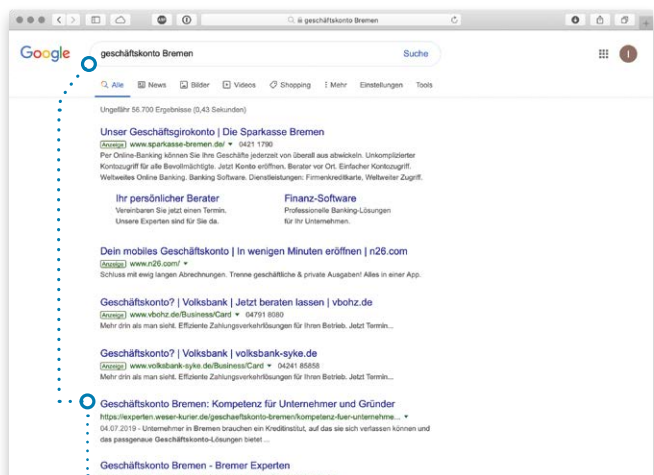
geschäftskonto Bremen

Google

geschäftskonto Bremen

Suche

Alle News Bilder Videos Shopping Mehr Einstellungen Tools

Ungefähr 56.700 Ergebnisse (0,43 Sekunden)

Unser Geschäftsgirokonto | Die Sparkasse Bremen
Anzeige www.sparkasse-bremen.de/ 0421 1790
Per Online-Banking können Sie Ihre Geschäfte jederzeit von überall aus abwickeln. Unkomplizierter Kontozugriff für alle Bevollmächtigte. Jetzt Konto eröffnen. Berater vor Ort. Einfacher Kontozugriff. Weltweites Online Banking. Banking Software. Dienstleistungen: Firmenkreditkarte, Weltweiter Zugriff.

Ihr persönlicher Berater
Vereinbaren Sie jetzt einen Termin. Unsere Experten sind für Sie da.

Finanz-Software
Professionelle Banking-Lösungen für Ihr Unternehmen.

Dein mobiles Geschäftskonto | In wenigen Minuten eröffnen | n26.com
Anzeige www.n26.com/
Schluss mit ewig langen Abrechnungen. Trenne geschäftliche & private Ausgaben! Alles in einer App.

Geschäftskonto? | Volksbank | Jetzt beraten lassen | vbohz.de
Anzeige www.vbohz.de/Business/Card 04791 8080
Mehr drin als man sieht. Effiziente Zahlungsverkehrlösungen für Ihren Betrieb. Jetzt Termin...

Geschäftskonto? | Volksbank | volksbank-syke.de
Anzeige www.volksbank-syke.de/Business/Card 04241 85858
Mehr drin als man sieht. Effiziente Zahlungsverkehrlösungen für Ihren Betrieb. Jetzt Termin...

Geschäftskonto Bremen: Kompetenz für Unternehmer und Gründer
https://experten.weser-kurier.de/geschaeftskonto-bremen/kompetenz-fuer-unternehme...
04.07.2019 - Unternehmer in Bremen brauchen ein Kreditinstitut, auf das sie sich verlassen können und das passgenaue Geschäftskonto-Lösungen bietet ...

Geschäftskonto Bremen - Bremer Experten